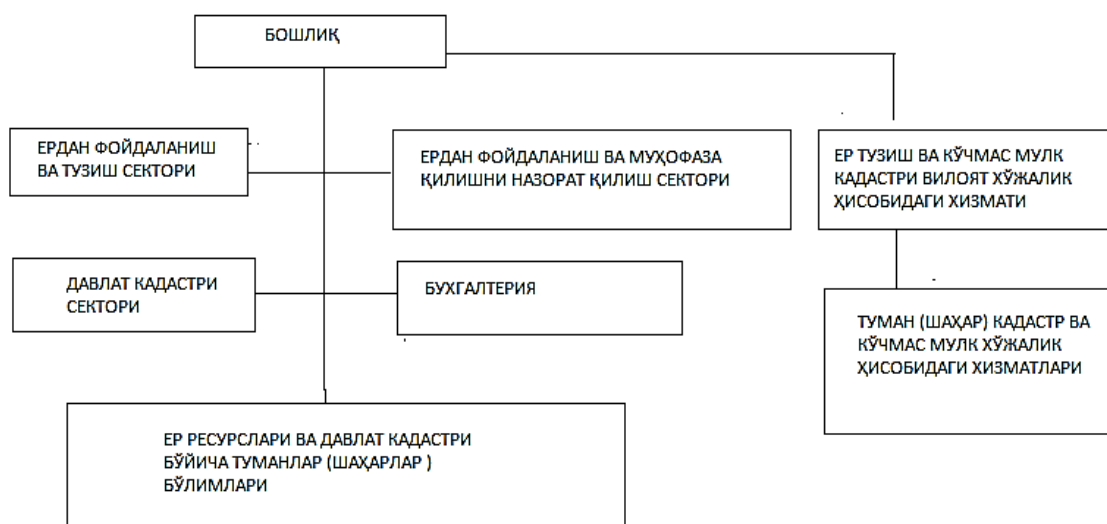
БОШЛИҚ

ЕРДАН ФОЙДАЛАНИШ ВА ТУЗИШ СЕКТОРИ

ЕРДАН ФОЙДАЛАНИШ ВА МУҲОФАЗА ҚИЛИШНИ НАЗОРАТ ҚИЛИШ СЕКТОРИ

ЕР ТУЗИШ ВА КЎЧМАС МУЛК КАДАСТРИ ВИЛОЯТ ХЎЖАЛИК ҲИСОБИДАГИ ХИЗМАТИ

ДАВЛАТ КАДАСТРИ СЕКТОРИ

БУХГАЛТЕРИЯ

ТУМАН (ШАҲАР) КАДАСТР ВА КЎЧМАС МУЛК ХЎЖАЛИК ҲИСОБИДАГИ ХИЗМАТЛАРИ

ЕР РЕСУРСЛАРИ ВА ДАВЛАТ КАДАСТРИ БЎЙИЧА ТУМАНЛАР (ШАҲАРЛАР ) БЎЛИМЛАРИ